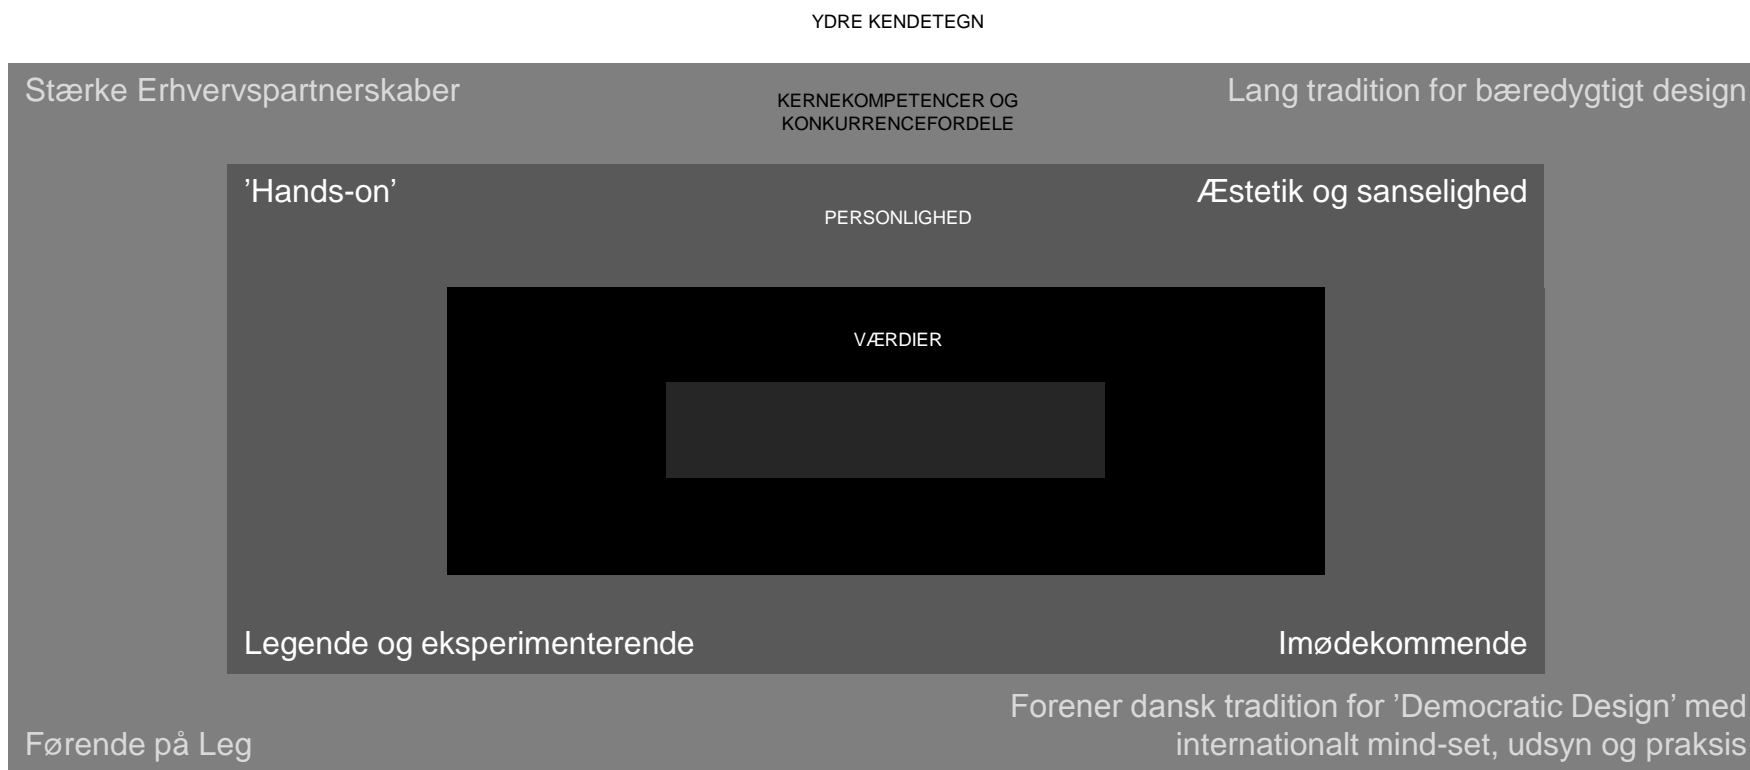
YDRE KENDETEGN

Stærke Erhvervspartnerskaber

KERNEKOMPETENCER OG KONKURRENCEFORDELE

Lang tradition for bæredygtigt design

'Hands-on'

PERSONLIGHED

Æstetik og sanselighed

VÆRDIER

Legende og eksperimenterende

Imødekommende

Førende på Leg

Forener dansk tradition for 'Democratic Design' med internationalt mind-set, udsyn og praksis